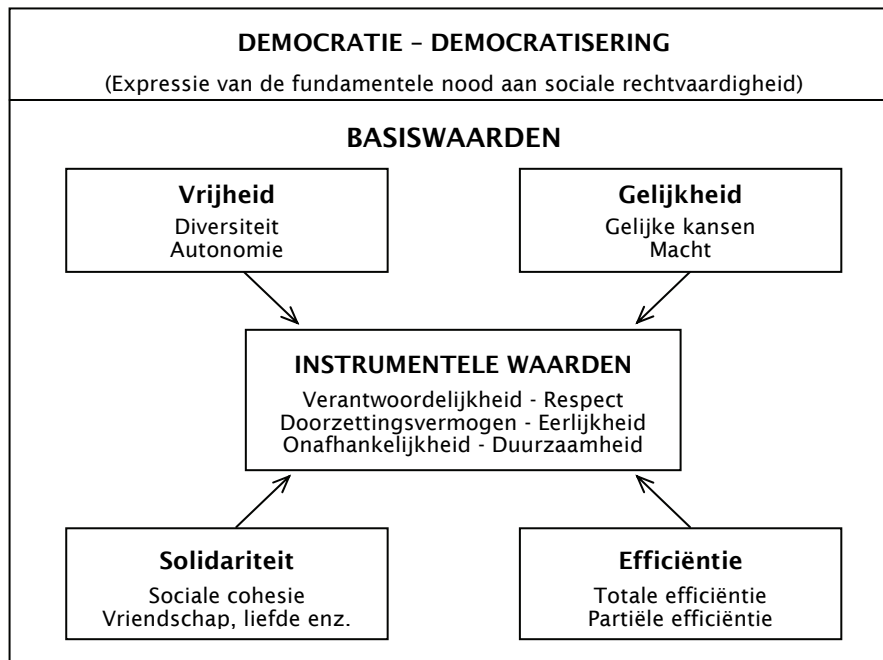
DEMOCRATIE – DEMOCRATISERING

(Expressie van de fundamentele nood aan sociale rechtvaardigheid)

BASISWAARDEN

Vrijheid
Diversiteit
Autonomie

Gelijkheid
Gelijke kansen
Macht

INSTRUMENTELE WAARDEN
Verantwoordelijkheid - Respect
Doorzettingsvermogen - Eerlijkheid
Onafhankelijkheid - Duurzaamheid

Solidariteit
Sociale cohesie
Vriendschap, liefde enz.

Efficiëntie
Totale efficiëntie
Partiële efficiëntie